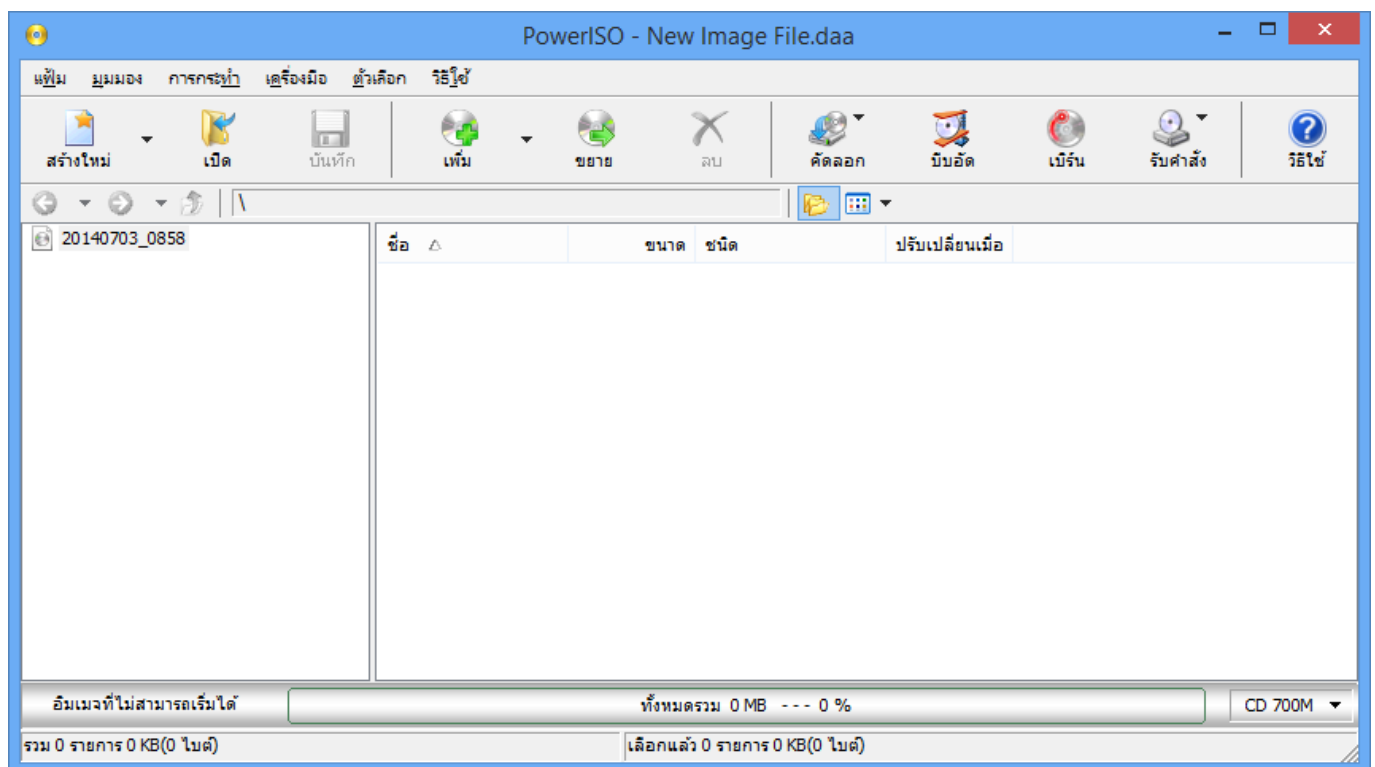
PowerISO - New Image File.daa

แฟ้ม มุมมอง การกระทำ เครื่องมือ ตัวเลือก วิธีใช้

สร้างใหม่ เปิด บันทึก เพิ่ม ขยาย ลบ คัดลอก บีบอัด เบิร์น รับคำสั่ง วิธีใช้

\

20140703_0858

| ชื่อ | ขนาด | ชนิด | ปรับเปลี่ยนเมื่อ |
|---|---|---|---|

อิมเมจที่ไม่สามารถเริ่มได้ ทั้งหมดรวม 0 MB --- 0 % CD 700M

รวม 0 รายการ 0 KB(0 ไบต์) เลือกแล้ว 0 รายการ 0 KB(0 ไบต์)